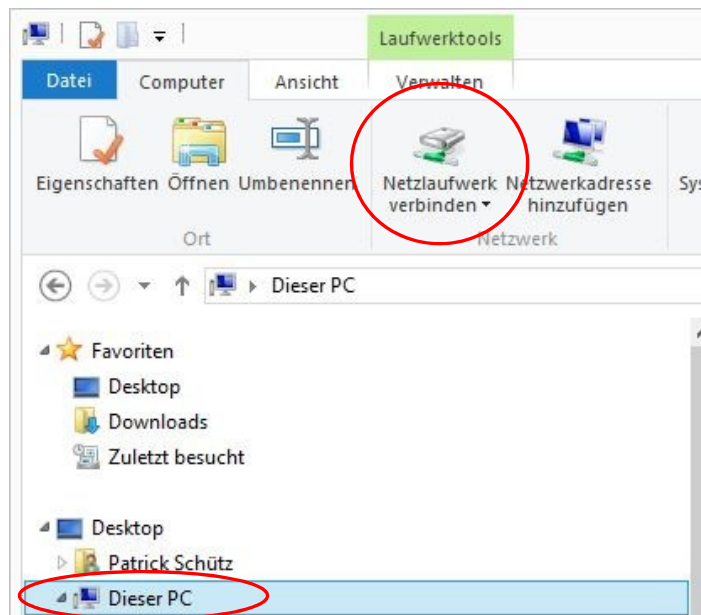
Laufwerktools

Datei Computer Ansicht Verwalten

Eigenschaften Öffnen Umbenennen

Netzlaufwerk verbinden

Netzwerkadresse hinzufügen

Sys

Ort

Netzwerk

Dieser PC

Favoriten

Desktop

Downloads

Zuletzt besucht

Desktop

Patrick Schütz

Dieser PC